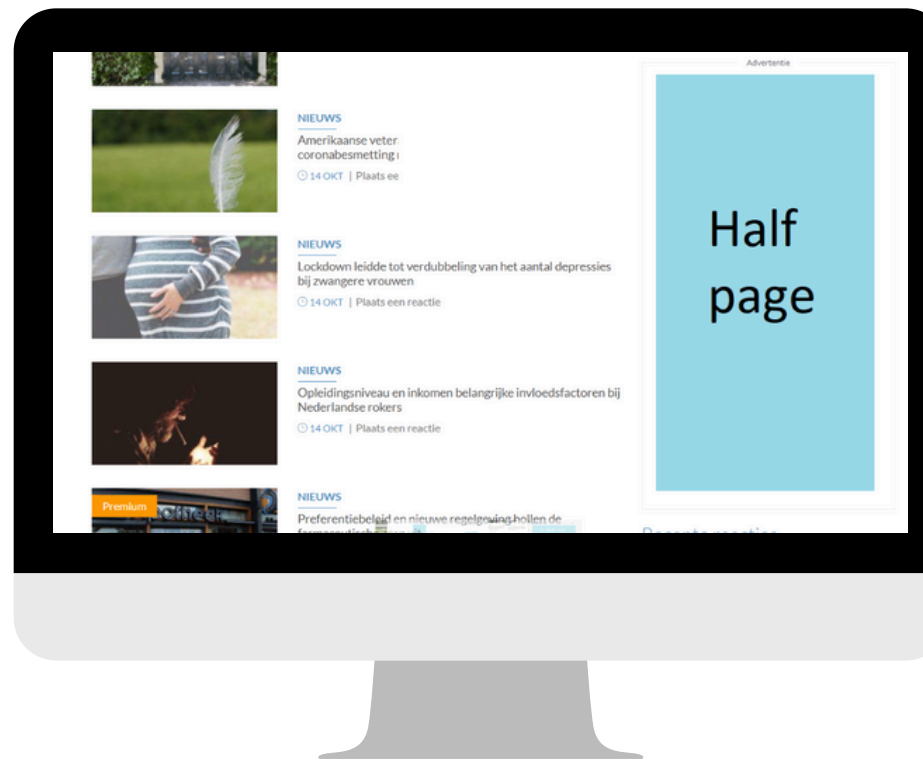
NIEUWS

Amerikaanse veter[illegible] coronabesmetting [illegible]

14 OKT | Plaats ee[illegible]

NIEUWS

Lockdown leidde tot verdubbeling van het aantal depressies bij zwangere vrouwen

14 OKT | Plaats een reactie

NIEUWS

Opleidingsniveau en inkomen belangrijke invloedsfactoren bij Nederlandse rokers

14 OKT | Plaats een reactie

Premium

NIEUWS

Preferentiebeleid en nieuwe regelgeving hollen de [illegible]

Advertentie

Half page

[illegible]